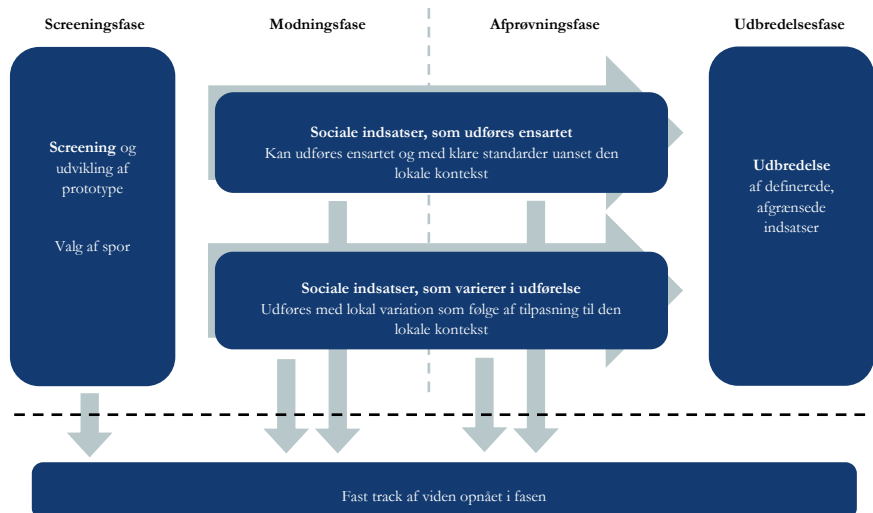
Screeningsfase

Modningsfase

Afprøvningsfase

Udbredelsesfase

**Screening** og udvikling af prototype

Valg af spor

**Sociale indsatser, som udføres ensartet**
Kan udføres ensartet og med klare standarder uanset den lokale kontekst

**Sociale indsatser, som varierer i udførelse**
Udføres med lokal variation som følge af tilpasning til den lokale kontekst

**Udbredelse** af definerede, afgrænsede indsatser

Fast track af viden opnået i fasen